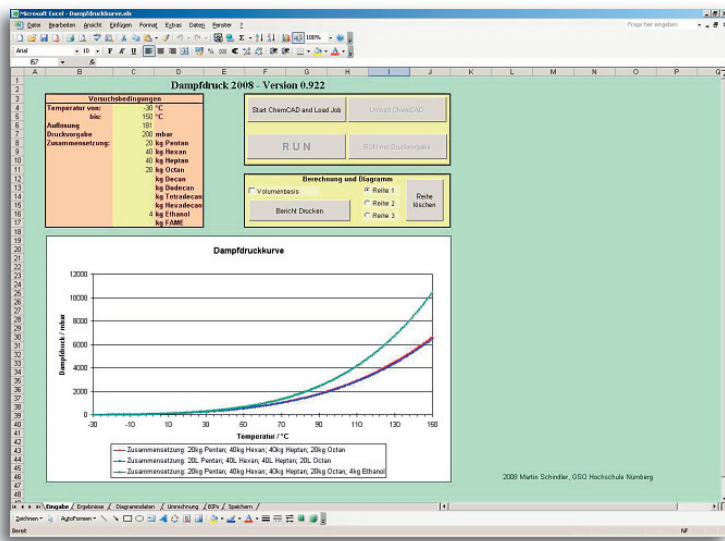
Microsoft Excel - Dampfdruckkurve.xls

Datei Bearbeiten Ansicht Einfügen Format Extras Daten Fenster ?

Frage hier eingeben

Arial 10 F K U 100%

I57 fx

Dampfdruck 2008 - Version 0.922

Versuchsbedingungen

| | | |
|---|---|---|
| Temperatur von: | -30 | °C |
| bis: | 150 | °C |
| Auflösung | 181 | |
| Druckvorgabe | 200 | mbar |
| Zusammensetzung: | 20 | kg Pentan |
| | 40 | kg Hexan |
| | 40 | kg Heptan |
| | 20 | kg Octan |
| | | kg Decan |
| | | kg Dodecan |
| | | kg Tetradecan |
| | | kg Hexadecan |
| | 4 | kg Ethanol |
| | | kg FAME |

Start ChemCAD and Load Job

Unload ChemCAD

RUN

RUN mit Druckvorgabe

Berechnung und Diagramm

Volumenbasis

Reihe 1

Reihe 2

Reihe 3

Bericht Drucken

Reihe löschen

Dampfdruckkurve

Dampfdruck / mbar

12000
10000
8000
6000
4000
2000
0

-30 -10 10 30 50 70 90 110 130 150

Temperatur / °C

Zusammensetzung: 20kg Pentan; 40kg Hexan; 40kg Heptan; 20kg Octan
Zusammensetzung: 20L Pentan; 40L Hexan; 40L Heptan; 20L Octan
Zusammensetzung: 20kg Pentan; 40kg Hexan; 40kg Heptan; 20kg Octan; 4kg Ethanol

2008 Martin Schindler, GSO Hochschule Nürnberg

Eingabe / Ergebnisse / Diagrammdaten / Umrechnung / BDPs / Speichern /

Zeichnen AutoFormen

Bereit NF